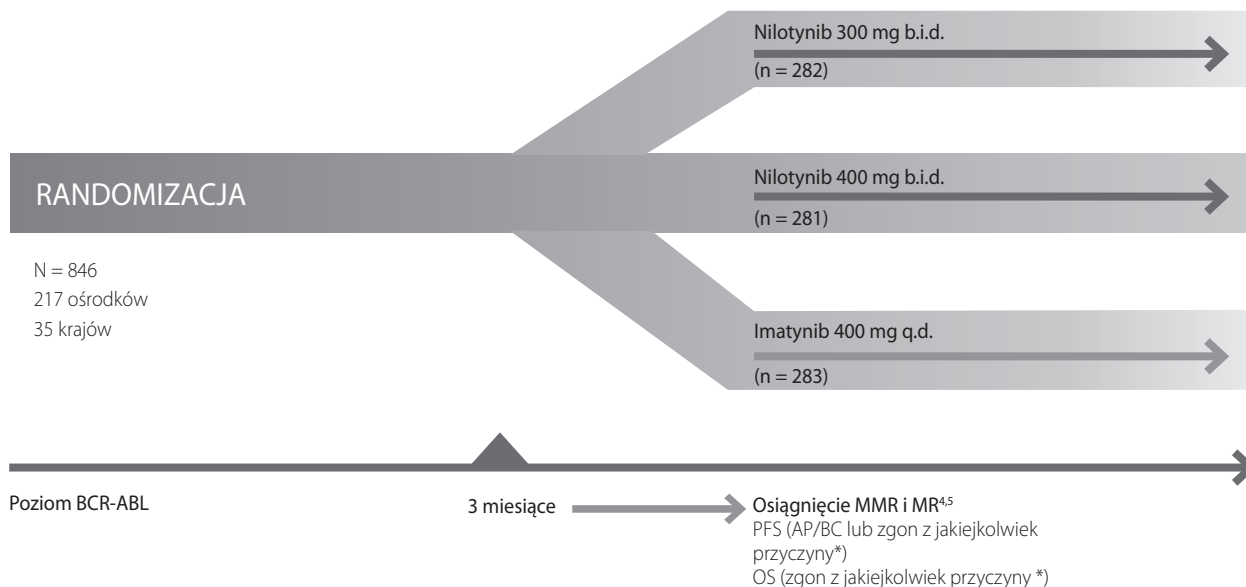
Nilotynib 300 mg b.i.d.
(n = 282)

RANDOMIZACJA

Nilotynib 400 mg b.i.d.
(n = 281)

N = 846
217 ośrodków
35 krajów

Imatynib 400 mg q.d.
(n = 283)

Poziom BCR-ABL

3 miesiące

Osiągnięcie MMR i MR$^{4,5}$
PFS (AP/BC lub zgon z jakiejkolwiek przyczyny*)
OS (zgon z jakiejkolwiek przyczyny *)